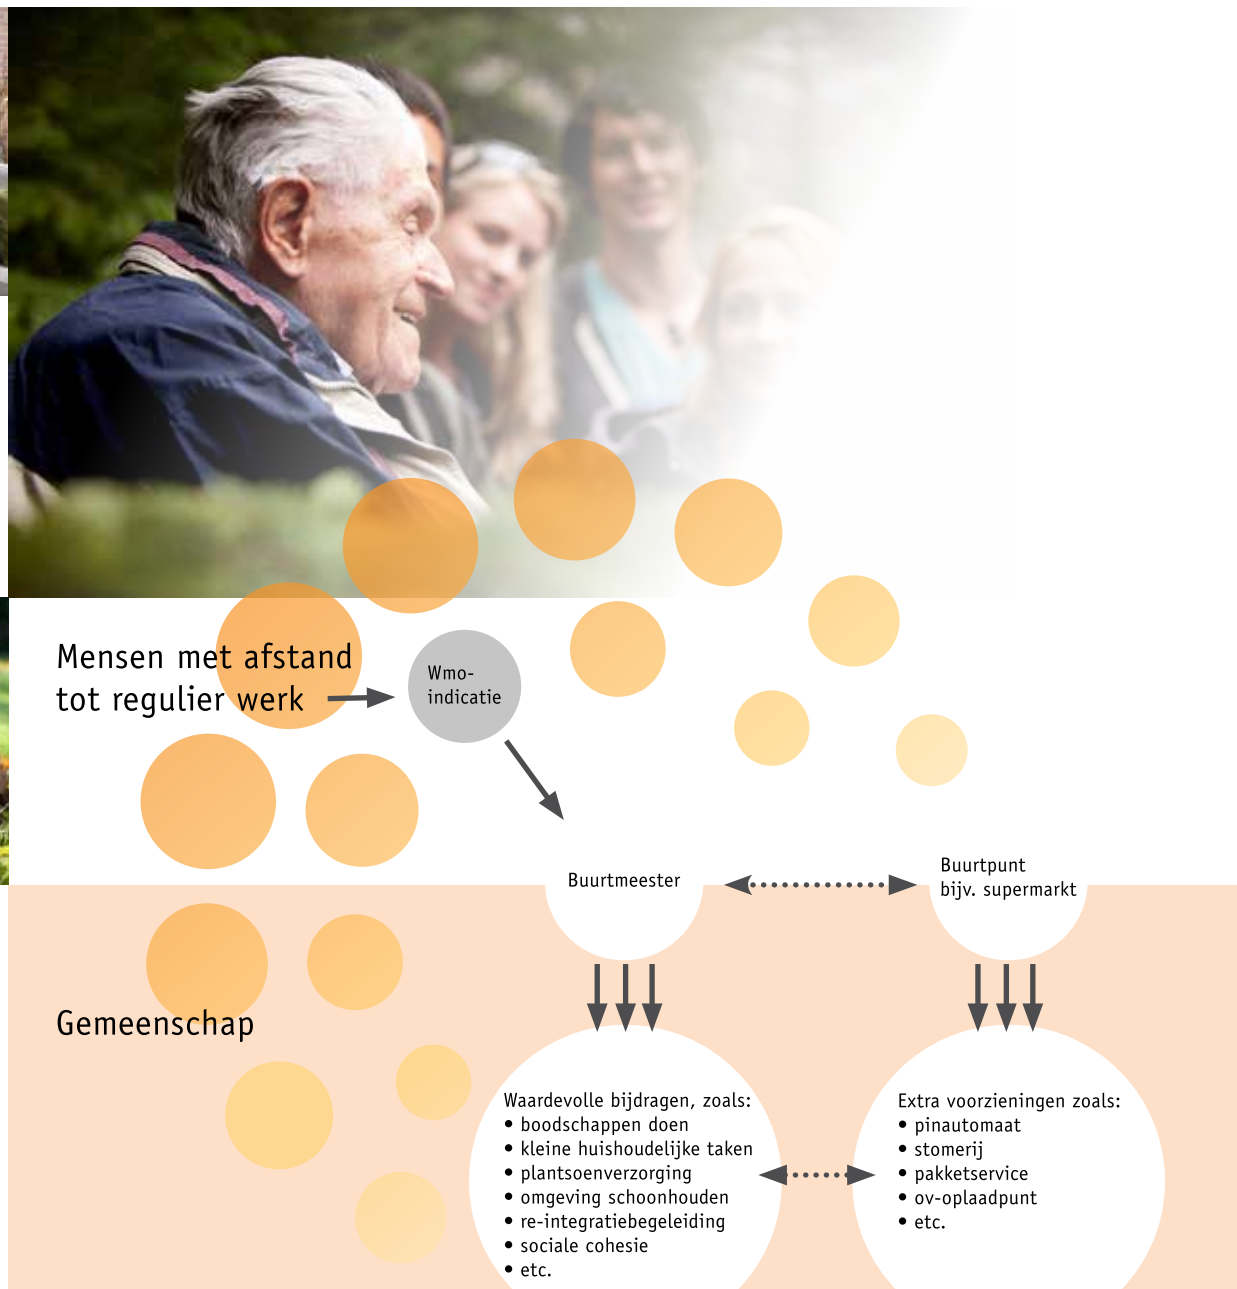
Mensen met afstand tot regulier werk

Wmo-indicatie

Buurtmeester

Buurtpunt
bijv. supermarkt

Gemeenschap

Waardevolle bijdragen, zoals:
• boodschappen doen
• kleine huishoudelijke taken
• plantsoenverzorging
• omgeving schoonhouden
• re-integratiebegeleiding
• sociale cohesie
• etc.

Extra voorzieningen zoals:
• pinautomaat
• stomerij
• pakketservice
• ov-oplaadpunt
• etc.